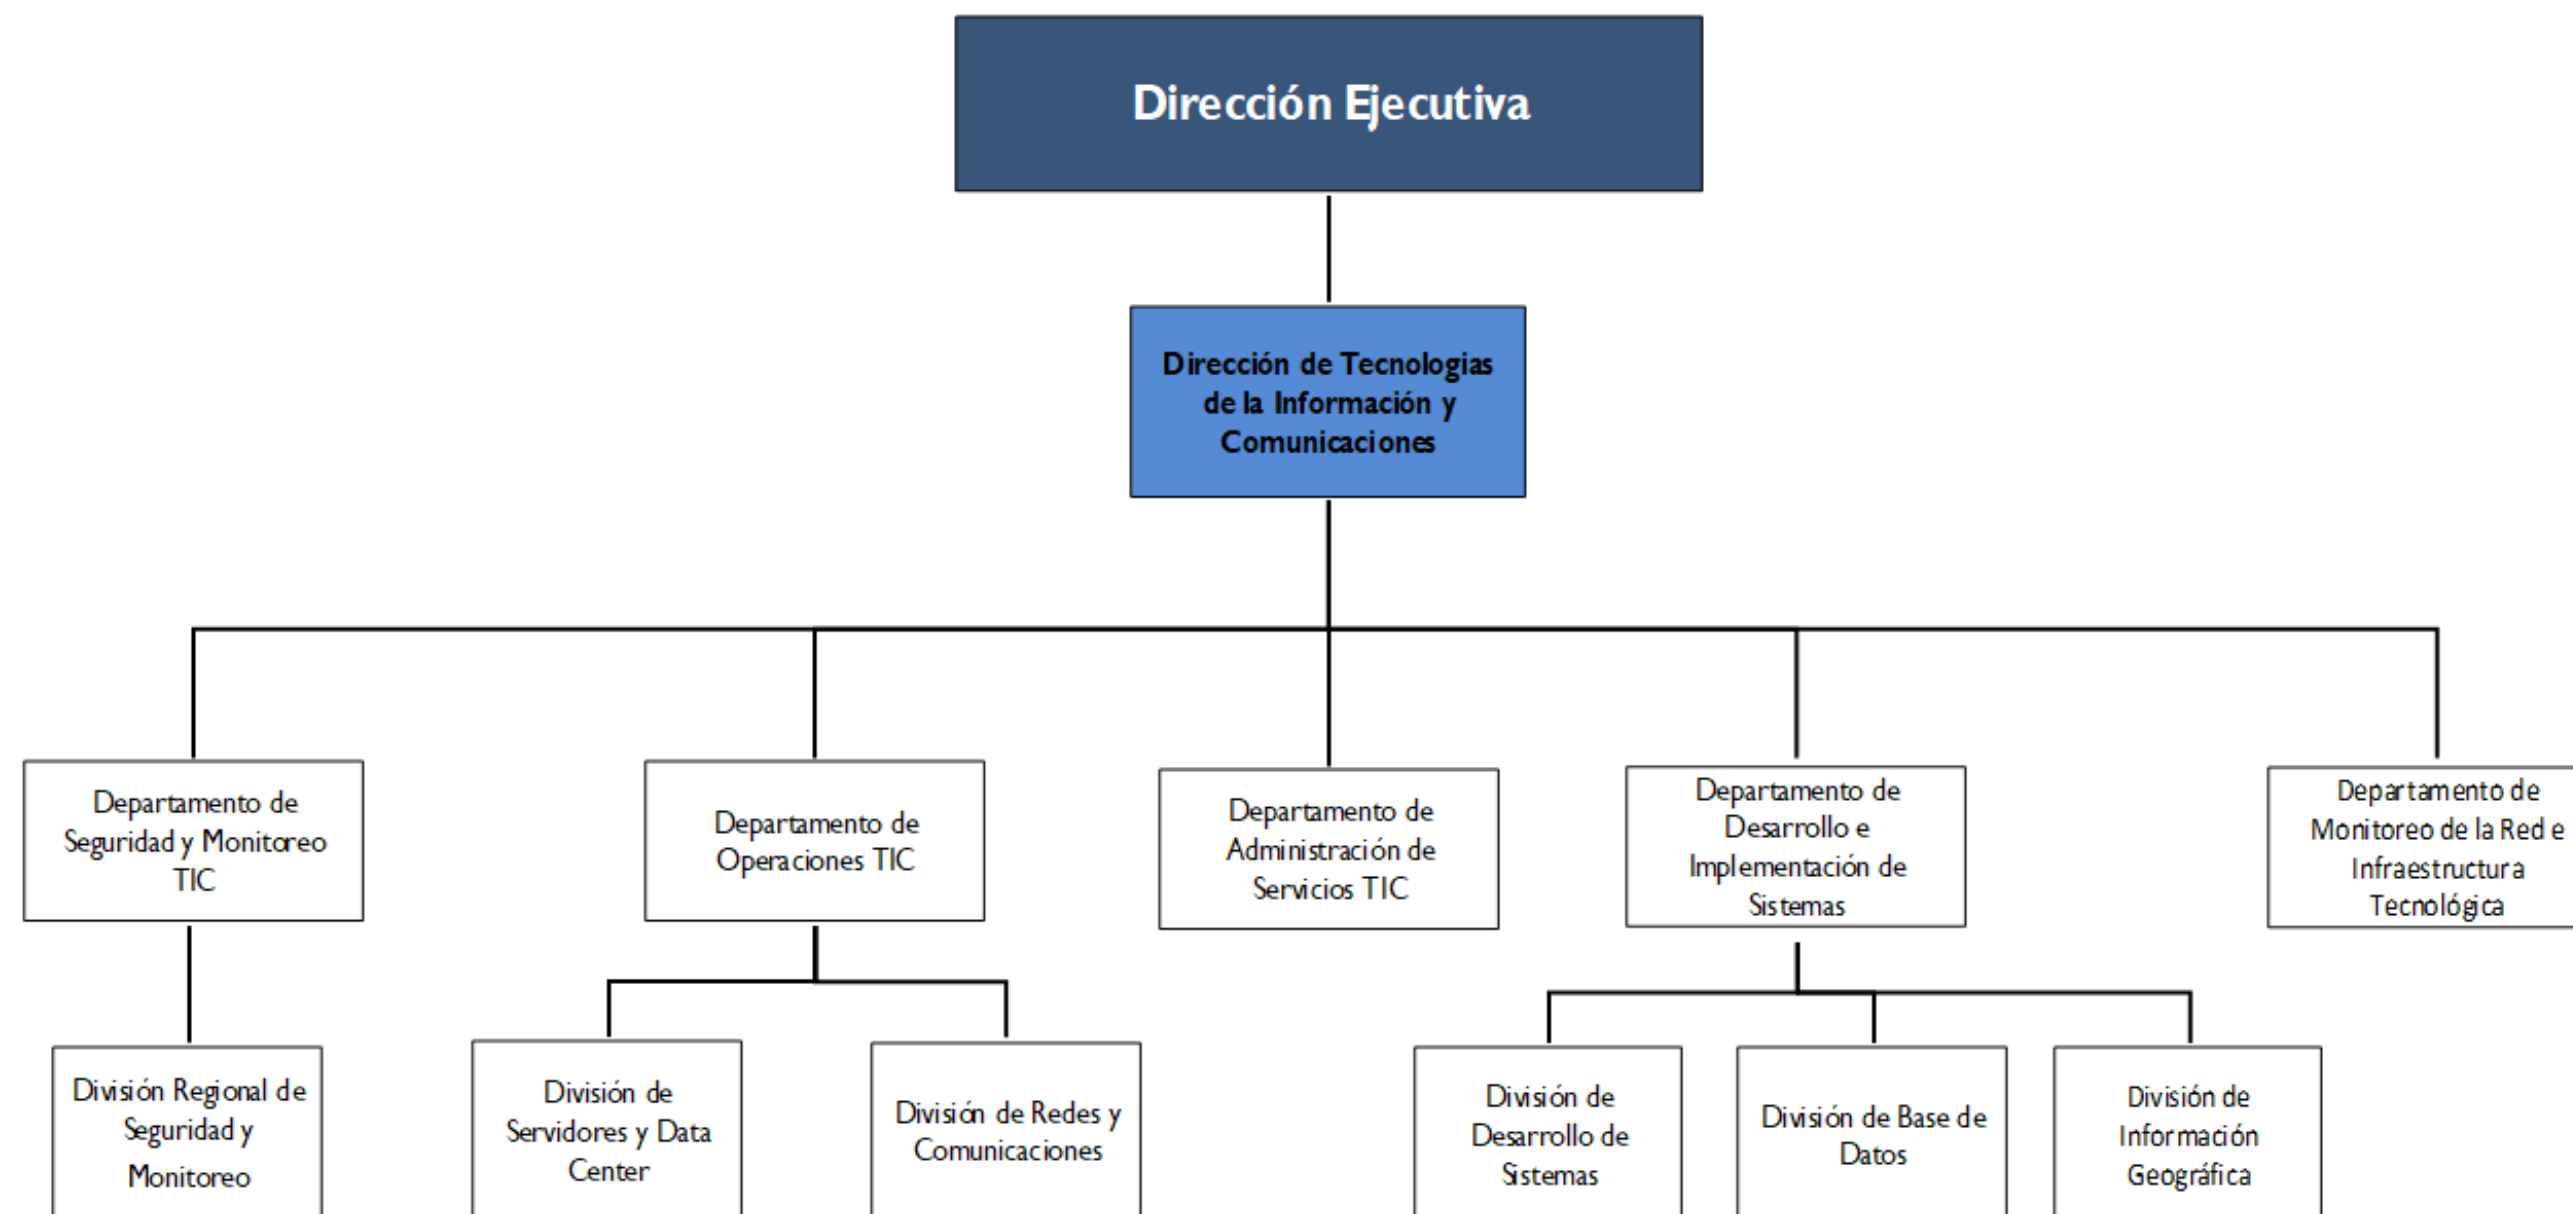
Dirección Ejecutiva

Dirección de Tecnologias de la Información y Comunicaciones

Departamento de Seguridad y Monitoreo TIC

Departamento de Operaciones TIC

Departamento de Administración de Servicios TIC

Departamento de Desarrollo e Implementación de Sistemas

Departamento de Monitoreo de la Red e Infraestructura Tecnológica

División Regional de Seguridad y Monitoreo

División de Servidores y Data Center

División de Redes y Comunicaciones

División de Desarrollo de Sistemas

División de Base de Datos

División de Información Geográfica